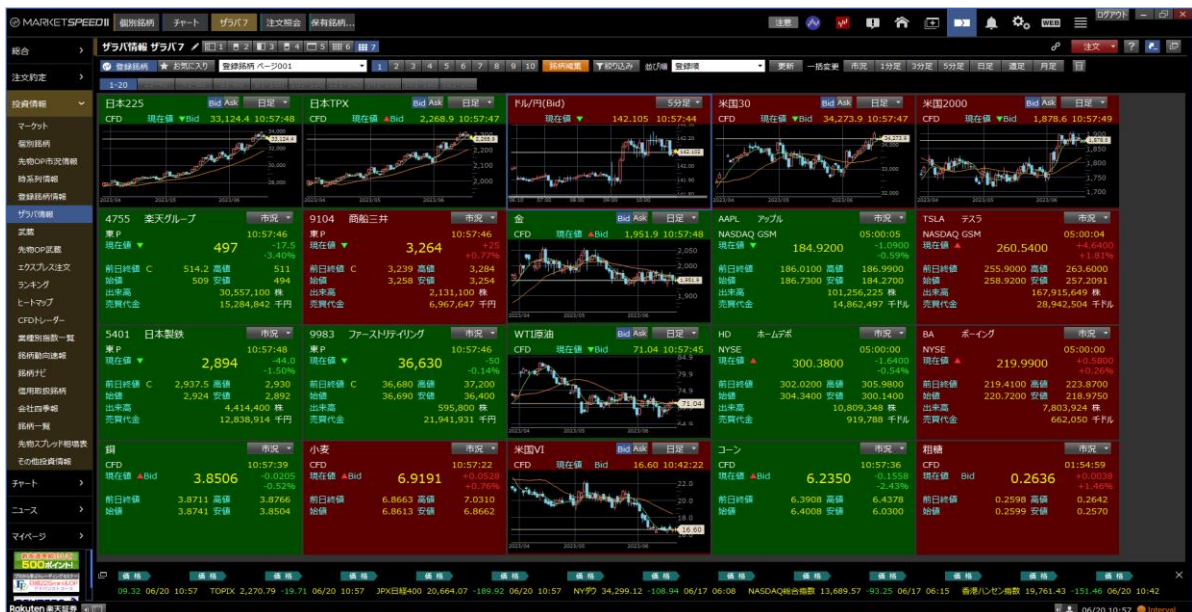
MARKETSPEEDⅡ 個別銘柄 チャート ザラバ7 注文照会 保有銘柄...

注意 ログアウト

総合

注文約定

投資情報

マーケット
個別銘柄
先物OP市況情報
時系列情報
登録銘柄情報
ザラバ情報
武蔵
先物OP武蔵
エクスプレス注文
ランキング
ヒートマップ
CFDトレーダー
業種別指数一覧
銘柄動向速報
銘柄ナビ
信用取扱銘柄
会社四季報
銘柄一覧
先物スプレッド相場表
その他投資情報

チャート
ニュース
マイページ

ザラバ情報 ザラバ7

登録銘柄 お気に入り 登録銘柄 ページ001 1 2 3 4 5 6 7 8 9 10 銘柄編集 絞り込み 並び順 登録順 更新 一括変更 市況 1分足 3分足 5分足 日足 週足 月足

1-20

日本225 Bid Ask 日足
CFD 現在値 Bid 33,124.4 10:57:48

日本TPX Bid Ask 日足
CFD 現在値 Bid 2,268.9 10:57:48

ドル/円(Bid) 5分足
現在値 142.105 10:57:44

米国30 Bid Ask 日足
CFD 現在値 Bid 34,273.9 10:57:47

米国2000 Bid Ask 日足
CFD 現在値 Bid 1,878.6 10:57:48

4755 楽天グループ 市況
東P 10:57:46
現在値 497 -17.5 -3.40%
前日終値 C 514.2 高値 511
始値 509 安値 494
出来高 30,557,100 株
売買代金 15,284,842 千円

9104 商船三井 市況
東P 10:57:46
現在値 3,264 +25 +0.77%
前日終値 C 3,239 高値 3,284
始値 3,258 安値 3,254
出来高 2,131,100 株
売買代金 6,967,647 千円

金 Bid Ask 日足
CFD 現在値 Bid 1,951.9 10:57:48

AAPL アップル 市況
NASDAQ GSM 05:00:05
現在値 184.9200 -1.0900 -0.59%
前日終値 186.0100 高値 186.9900
始値 186.7300 安値 184.2700
出来高 101,256,225 株
売買代金 14,862,497 千ドル

TSLA テスラ 市況
NASDAQ GSM 05:00:04
現在値 260.5400 +4.6400 +1.81%
前日終値 255.9000 高値 263.6000
始値 258.9200 安値 257.2091
出来高 167,915,649 株
売買代金 28,942,504 千ドル

5401 日本製鉄 市況
東P 10:57:48
現在値 2,894 -44.0 -1.50%
前日終値 C 2,937.5 高値 2,930
始値 2,924 安値 2,892
出来高 4,414,400 株
売買代金 12,838,914 千円

9983 ファーストリテイリング 市況
東P 10:57:46
現在値 36,630 -50 -0.14%
前日終値 C 36,680 高値 37,200
始値 36,690 安値 36,400
出来高 595,800 株
売買代金 21,941,931 千円

WTI原油 Bid Ask 日足
CFD 現在値 Bid 71.04 10:57:45

HD ホームデポ 市況
NYSE 05:00:00
現在値 300.3800 -1.6400 -0.54%
前日終値 302.0200 高値 305.9800
始値 304.3400 安値 300.1400
出来高 10,809,348 株
売買代金 919,788 千ドル

BA ボーイング 市況
NYSE 05:00:00
現在値 219.9900 +0.5800 +0.26%
前日終値 219.4100 高値 223.8700
始値 220.7200 安値 218.9750
出来高 7,803,924 株
売買代金 662,050 千ドル

銅 市況
CFD 10:57:39
現在値 Bid 3.8506 -0.0205 -0.52%
前日終値 3.8711 高値 3.8766
始値 3.8741 安値 3.8504

小麦 市況
CFD 10:57:22
現在値 Bid 6.9191 +0.0528 +0.76%
前日終値 6.8663 高値 7.0310
始値 6.8613 安値 6.8662

米国VI Bid Ask 日足
CFD 現在値 Bid 16.60 10:42:22

コーン 市況
CFD 10:57:36
現在値 Bid 6.2350 -0.1558 -2.43%
前日終値 6.3908 高値 6.4378
始値 6.4008 安値 6.0300

粗糖 市況
CFD 01:54:59
現在値 Bid 0.2636 +0.0038 +1.46%
前日終値 0.2598 高値 0.2642
始値 0.2599 安値 0.2570

09.32 06/20 10:57 TOPIX 2,270.79 -19.71 06/20 10:57 JPX日経400 20,664.07 -189.92 06/20 10:57 NYダウ 34,299.12 -108.94 06/17 06:08 NASDAQ総合指数 13,689.57 -93.25 06/17 06:15 香港ハンセン指数 19,761.43 -151.46 06/20 10:42

500ポイント!

Rakuten 楽天証券

06/20 10:57 Interval